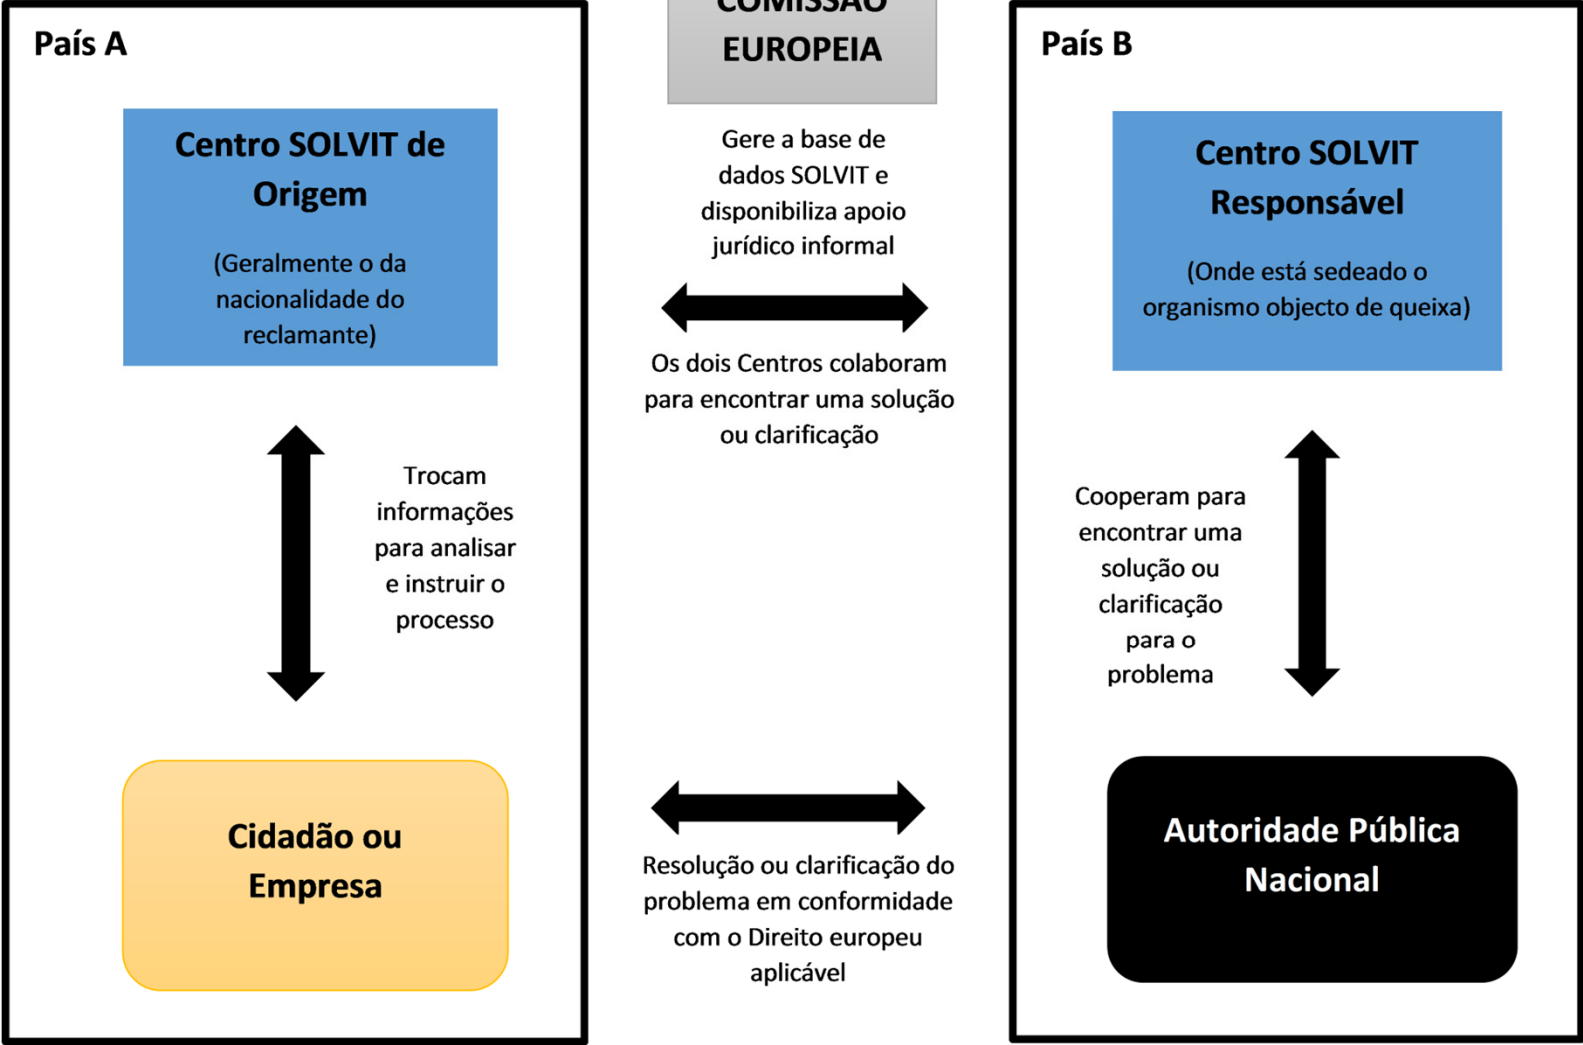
País A

Centro SOLVIT de Origem

(Geralmente o da nacionalidade do reclamante)

Trocam informações para analisar e instruir o processo

Cidadão ou Empresa

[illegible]
EUROPEIA

Gere a base de dados SOLVIT e disponibiliza apoio jurídico informal

Os dois Centros colaboram para encontrar uma solução ou clarificação

Resolução ou clarificação do problema em conformidade com o Direito europeu aplicável

País B

Centro SOLVIT Responsável

(Onde está sedeado o organismo objecto de queixa)

Cooperam para encontrar uma solução ou clarificação para o problema

Autoridade Pública Nacional